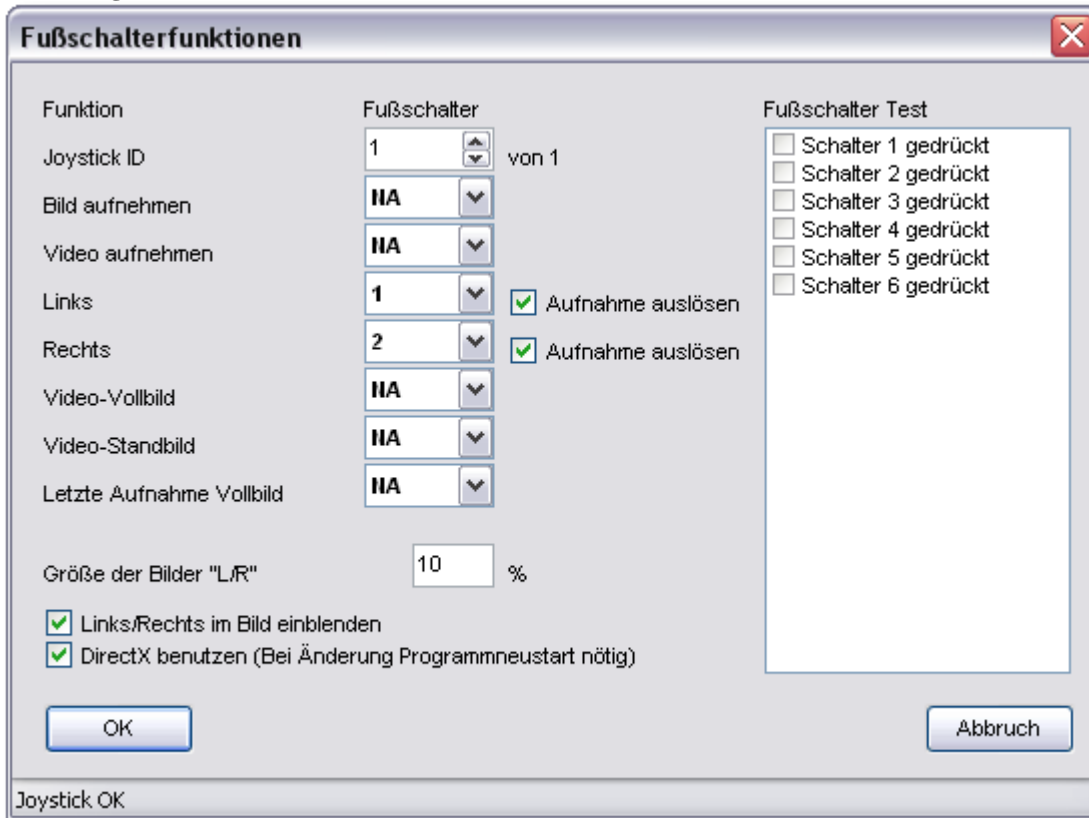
Fußschalterfunktionen

Funktion

Fußschalter

Joystick ID 1 von 1

Bild aufnehmen NA

Video aufnehmen NA

Links 1 Aufnahme auslösen

Rechts 2 Aufnahme auslösen

Video-Vollbild NA

Video-Standbild NA

Letzte Aufnahme Vollbild NA

Größe der Bilder "L/R" 10 %

Links/Rechts im Bild einblenden

DirectX benutzen (Bei Änderung Programmneustart nötig)

Fußschalter Test

Schalter 1 gedrückt
Schalter 2 gedrückt
Schalter 3 gedrückt
Schalter 4 gedrückt
Schalter 5 gedrückt
Schalter 6 gedrückt

OK

Abbruch

Joystick OK